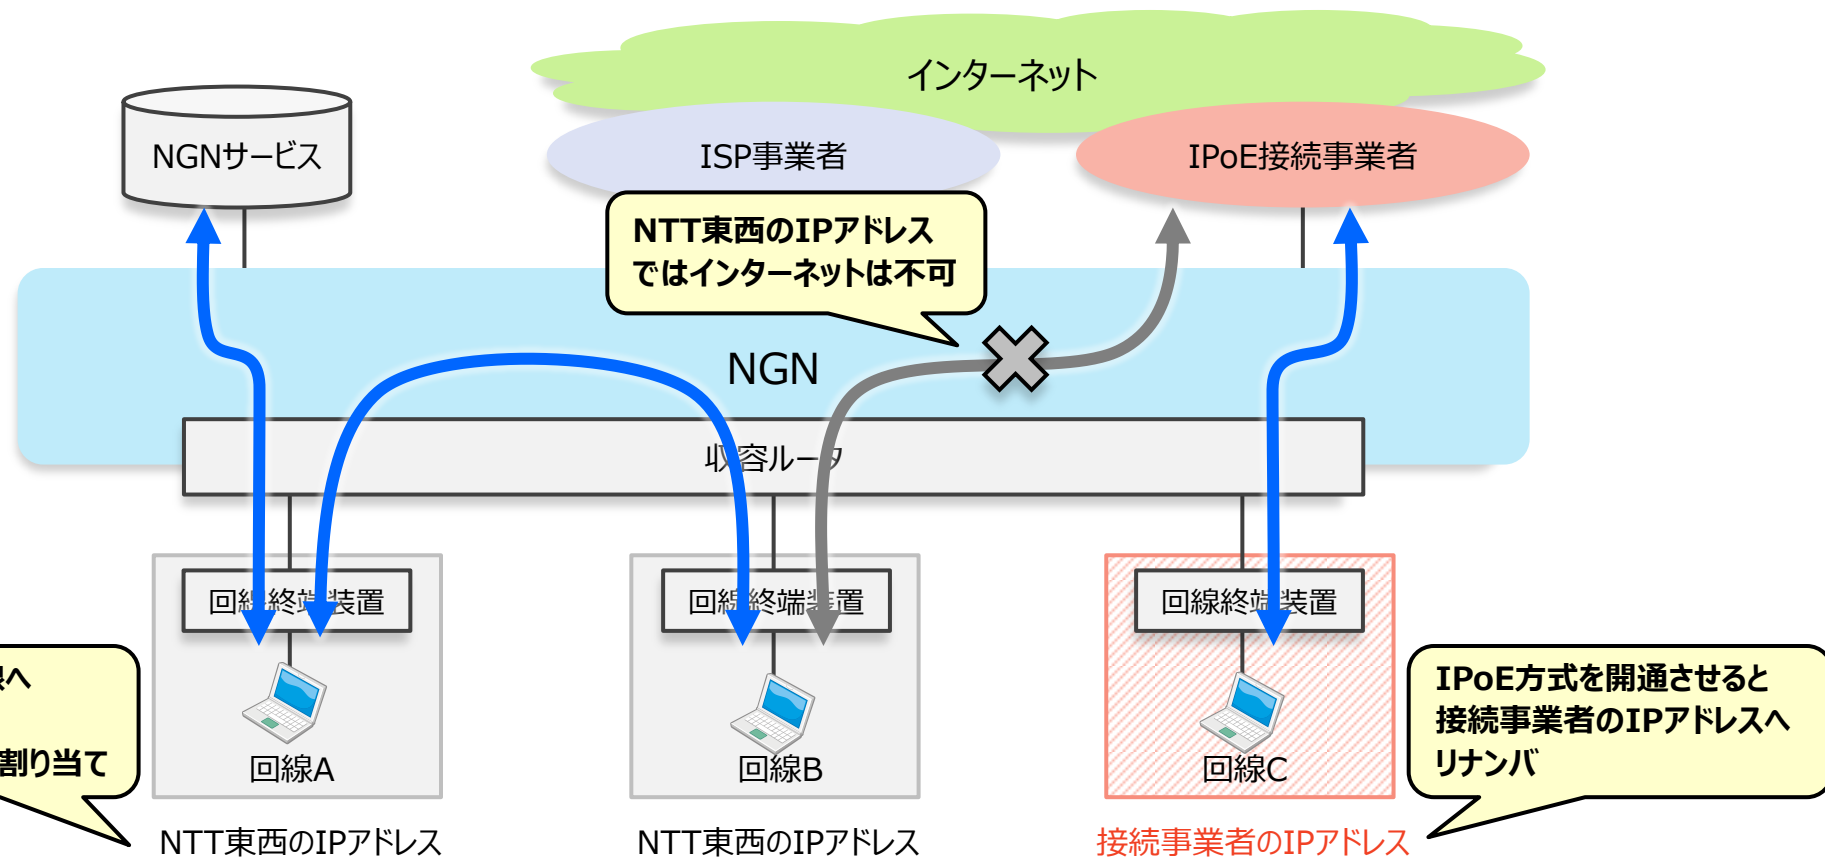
インターネット

NGNサービス

ISP事業者

IPoE接続事業者

NTT東西のIPアドレスではインターネットは不可

NGN

収容ルータ

回線終端装置

回線A

回線終端装置

回線B

回線終端装置

回線C

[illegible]へ

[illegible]割り当て

IPoE方式を開通させると接続事業者のIPアドレスへリナンバ

NTT東西のIPアドレス

NTT東西のIPアドレス

接続事業者のIPアドレス